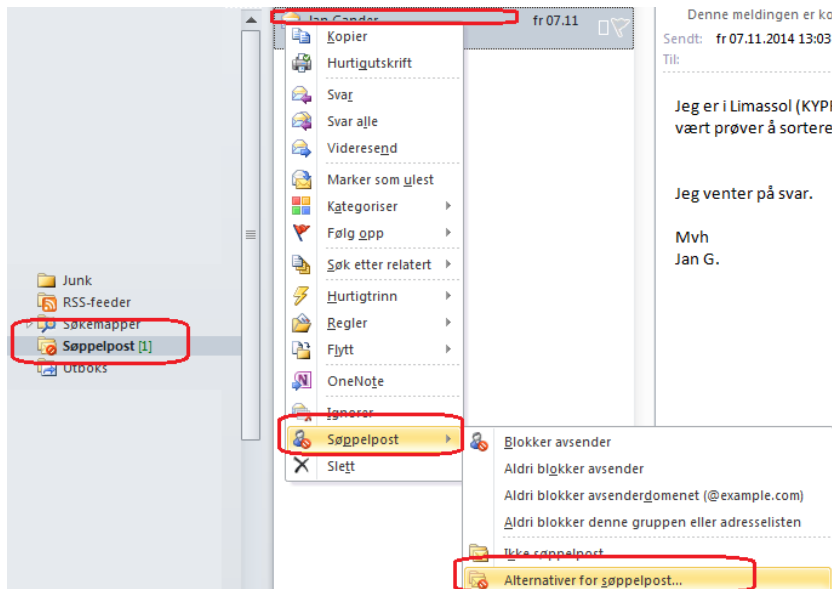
Junk
RSS-feeder
Søkemapper
Søppelpost [1]
Utboks

Jan Gander fr 07.11

Kopier
Hurtigutskrift
Svar
Svar alle
Videresend
Marker som ulest
Kategoriser
Følg opp
Søk etter relatert
Hurtigtrinn
Regler
Flytt
OneNote
Ignorer
Søppelpost
Slett

Blokker avsender
Aldri blokker avsender
Aldri blokker avsenderdomenet (@example.com)
Aldri blokker denne gruppen eller adresselisten
Ikke søppelpost
Alternativer for søppelpost...

Denne meldingen er ko
Sendt: fr 07.11.2014 13:03
Til:

Jeg er i Limassol (KYP
vært prøver å sortere

Jeg venter på svar.

Mvh
Jan G.